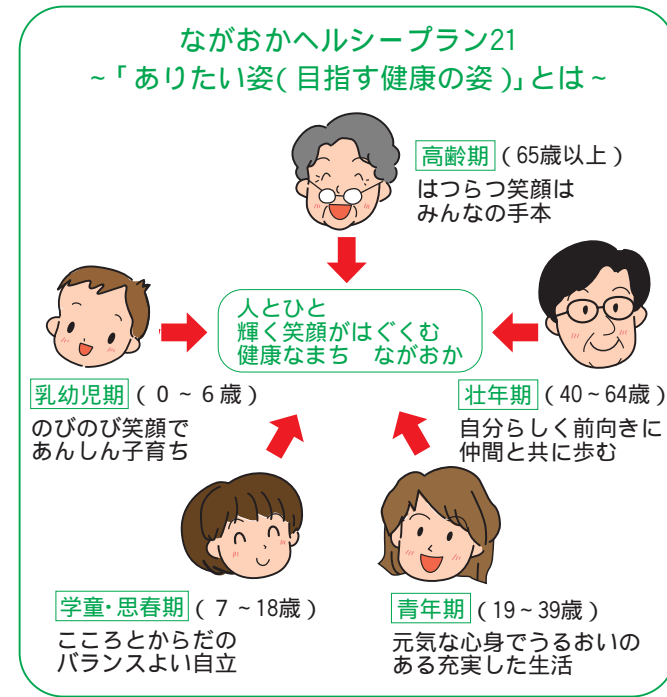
ながおかヘルシープラン21
~「ありたい姿(目指す健康の姿)」とは~

高齢期(65歳以上)
はつらつ笑顔は
みんなの手本

人とひと
輝く笑顔がはぐくむ
健康なまち　ながおか

乳幼児期(0 ~ 6歳)
のびのび笑顔で
あんしん子育ち

壮年期(40 ~ 64歳)
自分らしく前向きに
仲間と共に歩む

学童・思春期(7 ~ 18歳)
こころとからだの
バランスよい自立

青年期(19 ~ 39歳)
元気な心身でうるおいの
ある充実した生活